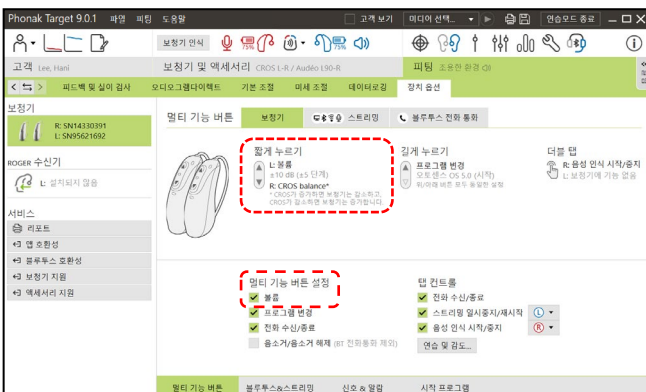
Phonak Target 9.0.1 파일 피팅 도움말
고객 보기 미디어 선택... 연습모드 종료
보청기 인식 75% 75%
고객 Lee, Hani
보청기 및 액세서리 CROS L-R / Audéo L90-R
피팅 조용한 환경
피드백 및 실이 검사 오디오그램다이렉트 기본 조절 미세 조절 데이터로깅 장치 옵션
보청기
R: SN14330391
L: SN95621692
ROGER 수신기
L: 설치되지 않음
서비스
리모트
앱 호환성
블루투스 호환성
보청기 지원
액세서리 지원
멀티 기능 버튼
보청기 스트리밍 블루투스 전화 통화
짧게 누르기
L: 볼륨
±10 dB (±5 단계)
R: CROS balance*
*CROS가 증가하면 보청기는 감소하고, CROS가 감소하면 보청기는 증가합니다.
길게 누르기
프로그램 변경
오토센스 OS 5.0 (시작)
위/아래 버튼 모두 동일한 설정
더블 탭
R: 음성 인식 시작/중지
L: 보청기에 기능 없음
멀티 기능 버튼 설정
볼륨
프로그램 변경
전화 수신/종료
음소거/음소거 해제 (BT 전화통화 제외)
탭 컨트롤
전화 수신/종료
스트리밍 일시중지/재시작
음성 인식 시작/중지
연습 및 감도...
멀티 기능 버튼 블루투스&스트리밍 신호 & 알람 시작 프로그램